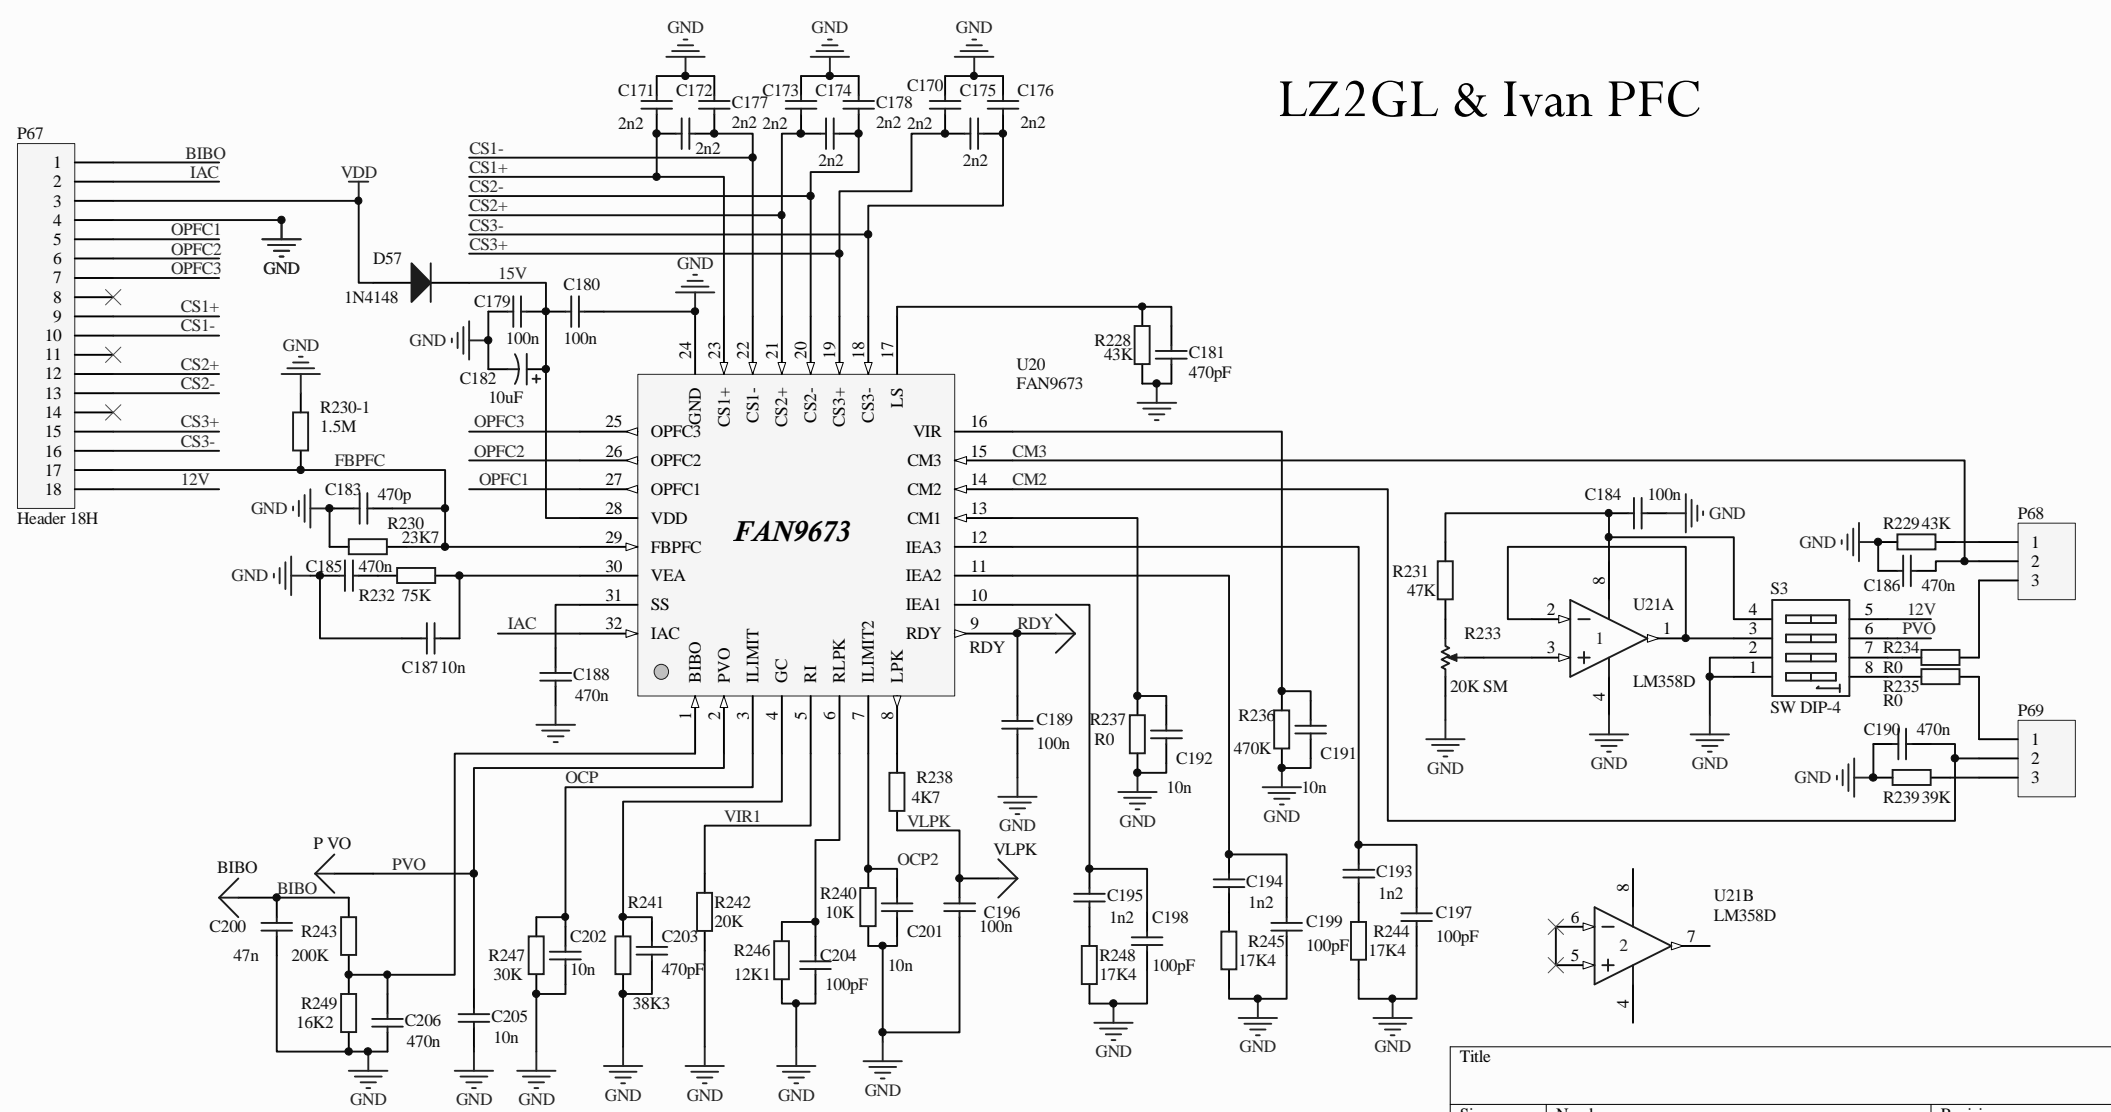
LZ2GL & Ivan PFC

GND GND GND
C171 C172 C177 C173 C174 C178 C170 C175 C176
2n2 2n2 2n2 2n2 2n2 2n2
2n2 2n2 2n2

P67
1 BIBO
2 IAC
3 VDD
4
5 OPFC1
6 OPFC2
7 OPFC3
8
9 CS1+
10 CS1-
11
12 CS2+
13 CS2-
14
15 CS3+
16 CS3-
17
18 12V
Header 18H

GND
CS1-
CS1+
CS2-
CS2+
CS3-
CS3+

D57
1N4148
15V
C180
GND
C179
GND 100n 100n
C182
10uF

GND
R230-1
1.5M
FBPFC

GND C183 470p
R230 23K7
GND C185 470n
R232 75K
C187 10n

R228 43K C181 470pF
U20 FAN9673

24 23 22 21 20 19 18 17
GND CS1+ CS1- CS2+ CS2- CS3+ CS3- LS

OPFC3 25 OPFC3
OPFC2 26 OPFC2
OPFC1 27 OPFC1
28 VDD
29 FBPFC
30 VEA
31 SS
IAC 32 IAC

FAN9673

16 VIR
15 CM3 CM3
14 CM2 CM2
13 CM1
12 IEA3
11 IEA2
10 IEA1
9 RDY RDY
RDY

BIBO PVO ILIMIT GC RI RLPK ILIMIT2 LPK
1 2 3 4 5 6 7 8

C188 470n

C184 100n GND
R231 47K
R233
20K SM
GND
2 3 1 8 4
U21A
LM358D
GND
GND
S3
4 5 12V
3 6 PVO
2 7 R234
1 8 R0
R235
R0
SW DIP-4

GND R229 43K
C186 470n
P68
1 2 3

C190 470n
GND R239 39K
P69
1 2 3

C189 100n
GND
R237 R0
C192 10n
GND
R236 470K
C191
10n
GND

OCP
VIR1
R238 4K7
VLPK
VLPK
OCP2

BIBO
P VO
PVO
BIBO
C200 47n
R243 200K
R249 16K2
C206 470n
C205 10n
R247 30K
C202 10n
R241
C203 470pF
38K3
R242 20K
R246 12K1
C204 100pF
R240 10K
C201 10n
C196 100n
C195 1n2
C198
R248 17K4
100pF
C194 1n2
C199 100pF
R245 17K4
C193 1n2
C197 100pF
R244 17K4

GND GND GND GND GND GND GND GND GND GND GND

U21B
LM358D
8 6 5 2 7 4

Title